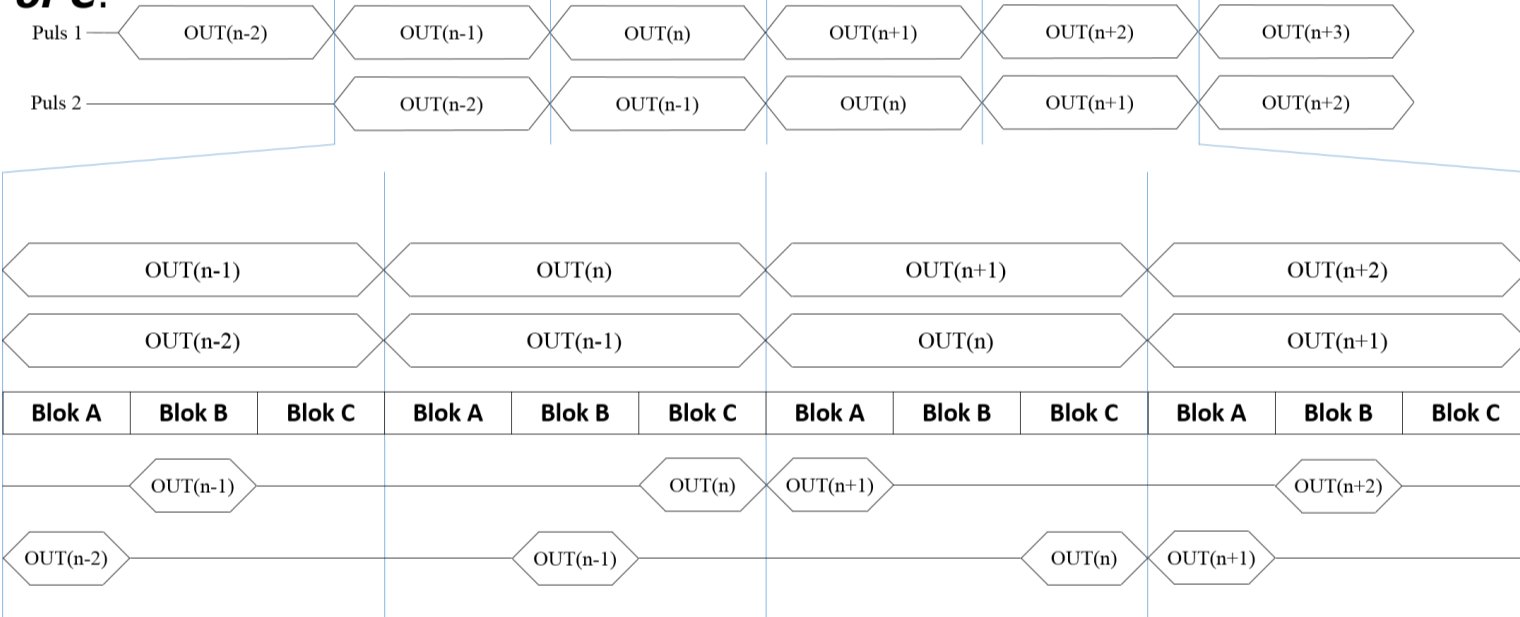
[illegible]

Puls 1 OUT(n-2) OUT(n-1) OUT(n) OUT(n+1) OUT(n+2) OUT(n+3)

Puls 2 OUT(n-2) OUT(n-1) OUT(n) OUT(n+1) OUT(n+2)

OUT(n-1) OUT(n) OUT(n+1) OUT(n+2)

OUT(n-2) OUT(n-1) OUT(n) OUT(n+1)

| Blok A | Blok B | Blok C | Blok A | Blok B | Blok C | Blok A | Blok B | Blok C | Blok A | Blok B | Blok C |
|---|---|---|---|---|---|---|---|---|---|---|---|

OUT(n-1) OUT(n) OUT(n+1) OUT(n+2)

OUT(n-2) OUT(n-1) OUT(n) OUT(n+1)